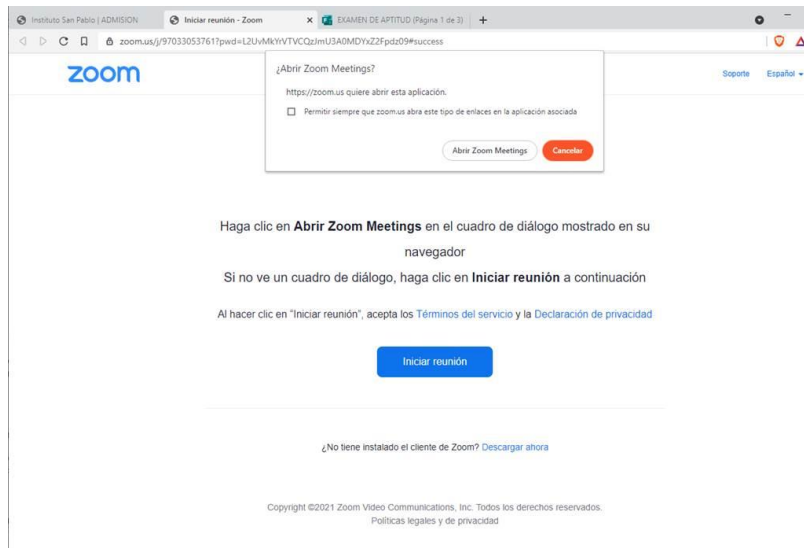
Instituto San Pablo | ADMISION

Iniciar reunión - Zoom

EXAMEN DE APTITUD (Página 1 de 3)

zoom.us/j/97033053761?pwd=L2UvMkYrVTVCQzJmU3A0MDYxZ2Fpdz09#success

zoom

¿Abrir Zoom Meetings?

https://zoom.us quiere abrir esta aplicación.

Permitir siempre que zoom.us abra este tipo de enlaces en la aplicación asociada

Abrir Zoom Meetings

Cancelar

Soporte

Español

Haga clic en **Abrir Zoom Meetings** en el cuadro de diálogo mostrado en su navegador

Si no ve un cuadro de diálogo, haga clic en **Iniciar reunión** a continuación

Al hacer clic en "Iniciar reunión", acepta los Términos del servicio y la Declaración de privacidad

Iniciar reunión

¿No tiene instalado el cliente de Zoom? Descargar ahora

Copyright ©2021 Zoom Video Communications, Inc. Todos los derechos reservados.
Políticas legales y de privacidad